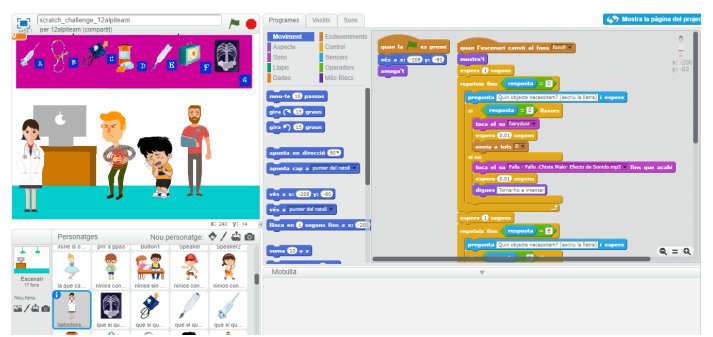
scratch_challenge_12alpiteam
per 12alpiteam (compartit)

A B C D E F

x: 240 y: 14

Programes Vestits Sons

Moviment Esdeveniments
Aspecte Control
So Sensors
Llapis Operadors
Dades Més Blocs

mou-te 10 passos
gira 15 graus
gira 15 graus
apunta en direcció 90
apunta cap a punter del ratolí
vés a x: -209 y: -80
vés a punter del ratolí
llisca en 1 segons fins a x: -209

suma 10 a x

quan la [flag] es premi
vés a x: -209 y: -80
amaga't

quan l'escenari canvii al fons fons4
mostra't
espera 1 segons
repeteix fins resposta = D
pregunta Quin objecte necessites? (escriu la lletra) i espera
si resposta = D llavors
toca el so fairydust
espera 0.01 segons
envia a tots
si no
toca el so Fallo - Fallo - Chiste Malo - Efecto de Sonido.mp3 fins que acabi
espera 0.01 segons
digues Torna-ho a intentar

espera 1 segons
repeteix fins resposta = B
pregunta Quin objecte necessites? (escriu la lletra) i espera

Mostra la pàgina del projec

x: -209
y: -80

Personatges Nou personatge:

Escenari 17 fons
Nou fons:

ilune és o... pin a pipa... Button1 Speaker Speaker2
la que ca... ninios con... ninios sin ... ninios con... ninios con...
ladeforga... que si qu... que si qu... que si qu... que si qu...

Motxilla